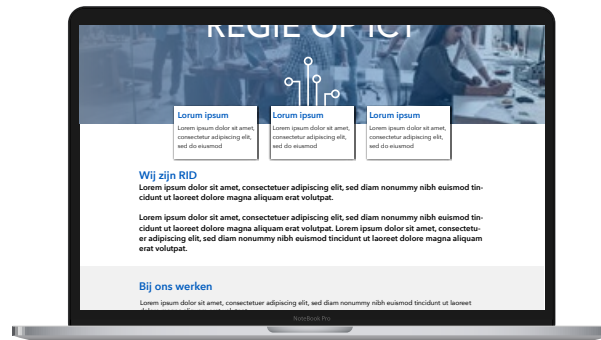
REGIE OP ICT

Lorem ipsum
Lorem ipsum dolor sit amet, consectetur adipiscing elit, sed do eiusmod

Lorem ipsum
Lorem ipsum dolor sit amet, consectetur adipiscing elit, sed do eiusmod

Lorem ipsum
Lorem ipsum dolor sit amet, consectetur adipiscing elit, sed do eiusmod

Wij zijn RID

Lorem ipsum dolor sit amet, consectetuer adipiscing elit, sed diam nonummy nibh euismod tincidunt ut laoreet dolore magna aliquam erat volutpat.

Lorem ipsum dolor sit amet, consectetuer adipiscing elit, sed diam nonummy nibh euismod tincidunt ut laoreet dolore magna aliquam erat volutpat. Lorem ipsum dolor sit amet, consectetuer adipiscing elit, sed diam nonummy nibh euismod tincidunt ut laoreet dolore magna aliquam erat volutpat.

Bij ons werken

Lorem ipsum dolor sit amet, consectetuer adipiscing elit, sed diam nonummy nibh euismod tincidunt ut laoreet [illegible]

NoteBook Pro